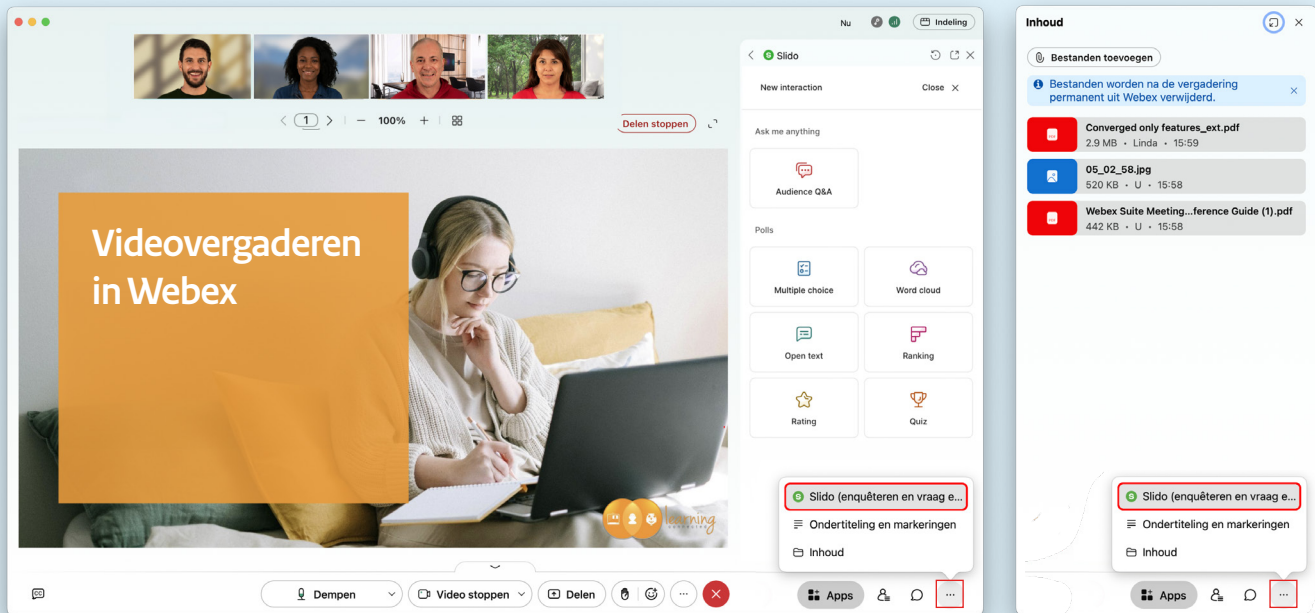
Nu Indeling

1 100% Delen stoppen

Videovergaderen in Webex

learning

Slido

New interaction Close

Ask me anything

Audience Q&A

Polls

Multiple choice

Word cloud

Open text

Ranking

Rating

Quiz

Slido (enquêteren en vraag e...

Ondertiteling en markeringen

Inhoud

Dempen Video stoppen Delen Apps ...

Inhoud

Bestanden toevoegen

Bestanden worden na de vergadering permanent uit Webex verwijderd.

Converged only features_ext.pdf
2.9 MB • Linda • 15:59

05_02_58.jpg
520 KB • U • 15:58

Webex Suite Meeting...ference Guide (1).pdf
442 KB • U • 15:58

Slido (enquêteren en vraag e...

Ondertiteling en markeringen

Inhoud

Apps ...